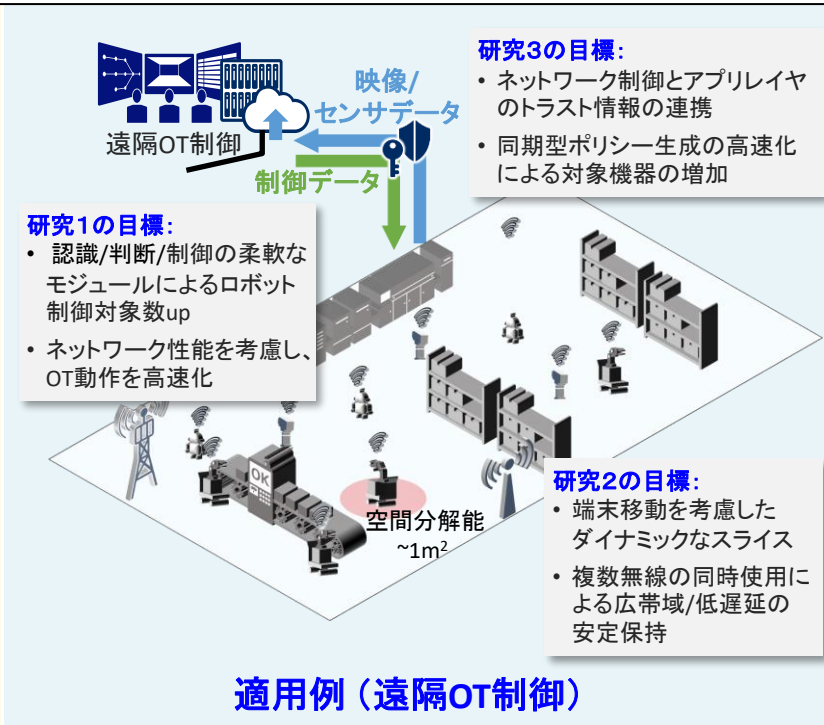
遠隔OT制御

映像/センサデータ

制御データ

研究3の目標:
• ネットワーク制御とアプリレイヤのトラスト情報の連携
• 同期型ポリシー生成の高速化による対象機器の増加

研究1の目標:
• 認識/判断/制御の柔軟なモジュールによるロボット制御対象数up
• ネットワーク性能を考慮し、OT動作を高速化

OK

空間分解能
~1m$^2$

研究2の目標:
• 端末移動を考慮したダイナミックなスライス
• 複数無線の同時使用による広帯域/低遅延の安定保持

適用例（遠隔OT制御）